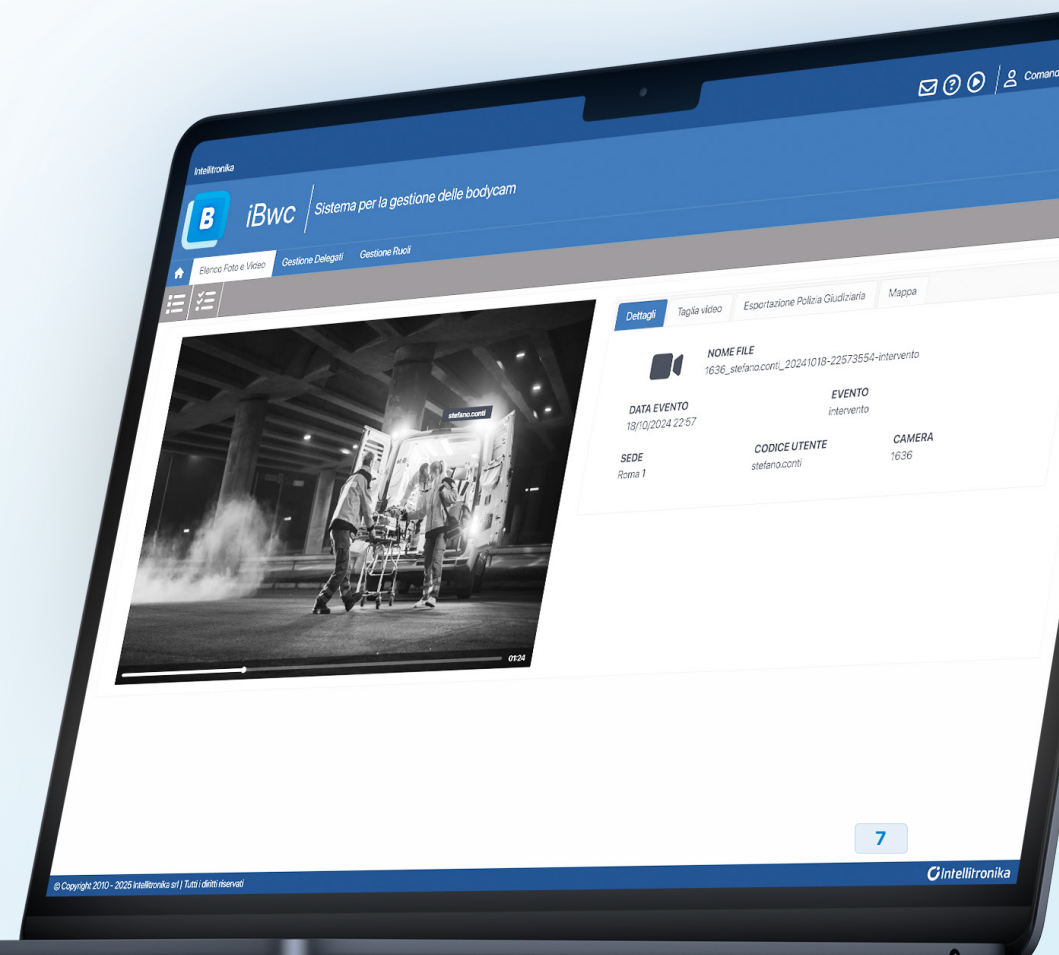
Comand

Intellitronika

B

iBwc | Sistema per la gestione delle bodycam

Elenco Foto e Video   Gestione Delegati   Gestione Ruoli

stefano.conti

01:24

Dettagli   Taglia video   Esportazione Polizia Giudiziaria   Mappa

NOME FILE
1636_stefano.conti_20241018-22573554-intervento

DATA EVENTO
18/10/2024 22:57

EVENTO
intervento

SEDE
Roma 1

CODICE UTENTE
stefano.conti

CAMERA
1636

7

© Copyright 2010 - 2025 Intellitronika srl | Tutti i diritti riservati

Intellitronika